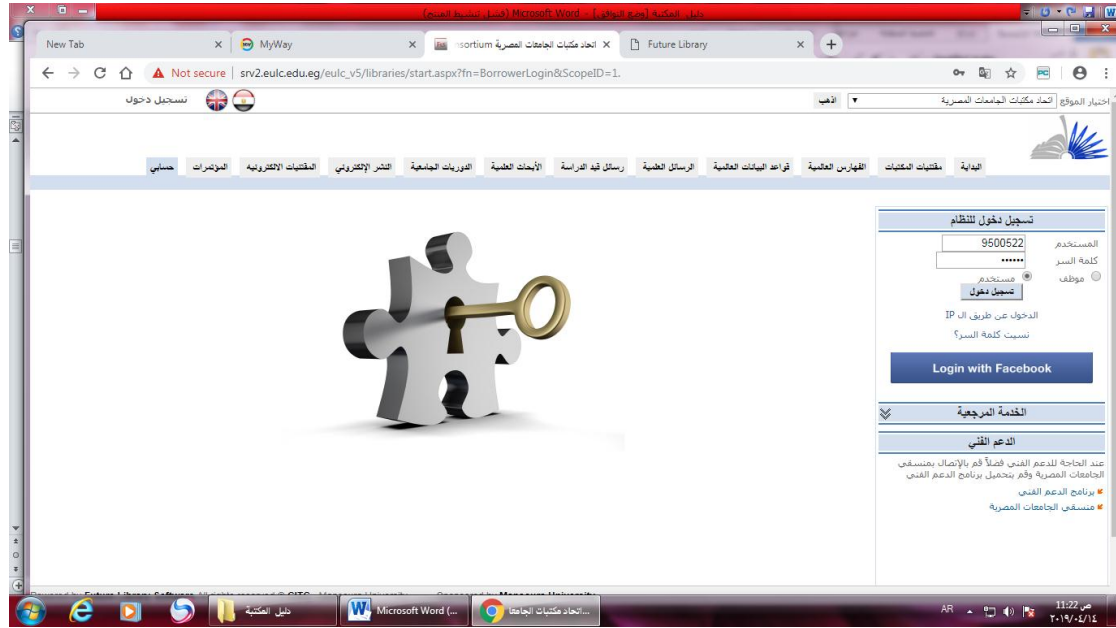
دليل المكتبة [وضع التوافق] - Microsoft Word (فشل تنشيط المنتج)

New Tab
MyWay
اتحاد مكتبات الجامعات المصرية nsortium
Future Library

Not secure | srv2.eulc.edu.eg/eulc_v5/libraries/start.aspx?fn=BorrowerLogin&ScopeID=1.

تسجيل دخول

اختيار الموقع اتحاد مكتبات الجامعات المصرية اذهب

البداية مقتنيات المكتبات الفهارس العالمية قواعد البيانات العالمية الرسائل العلمية رسائل قيد الدراسة الأبحاث العلمية الدوريات الجامعية النشر الإلكتروني المقتنيات الالكترونية المؤتمرات حسابي

تسجيل دخول للنظام
المستخدم 9500522
كلمة السر ••••••
موظف مستخدم
تسجيل دخول
الدخول عن طريق ال IP
نسيت كلمة السر؟
Login with Facebook

الخدمة المرجعية

الدعم الفني
عند الحاجة للدعم الفني فضلاً قم بالإتصال بمنسقي الجامعات المصرية وقم بتحميل برنامج الدعم الفني
برنامج الدعم الفني
منسقي الجامعات المصرية

Powered by Future Library Software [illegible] Mansoura University

دليل المكتبة
Microsoft Word (...
اتحاد مكتبات الجامعا...
AR
ص 11:22
٢٠١٩/٠٤/١٤